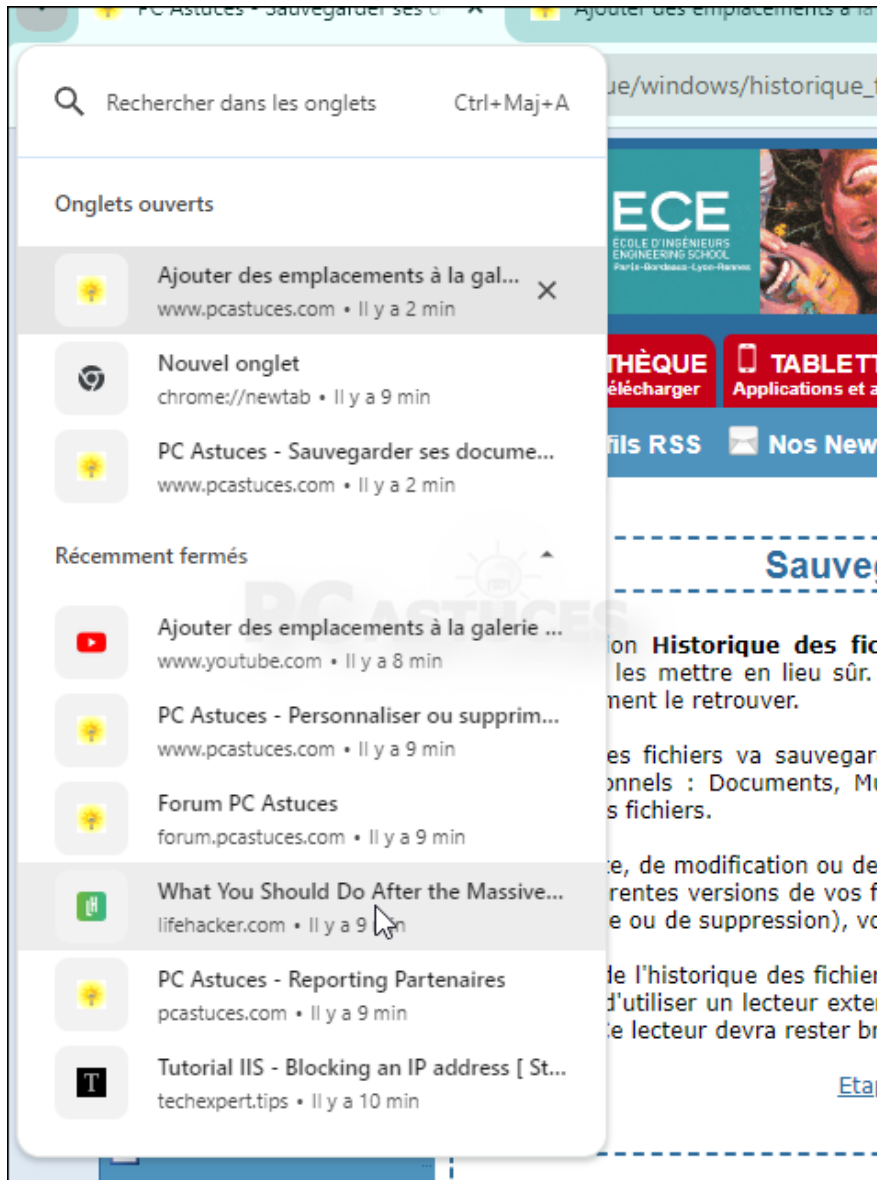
PC Astuces - Sauvegarder ses d
Ajouter des emplacements à la

Rechercher dans les onglets Ctrl+Maj+A

ue/windows/historique_

Onglets ouverts

Ajouter des emplacements à la gal...
www.pcastuces.com • Il y a 2 min

Nouvel onglet
chrome://newtab • Il y a 9 min

PC Astuces - Sauvegarder ses docume...
www.pcastuces.com • Il y a 2 min

Récemment fermés

Ajouter des emplacements à la galerie ...
www.youtube.com • Il y a 8 min

PC Astuces - Personnaliser ou supprim...
www.pcastuces.com • Il y a 9 min

Forum PC Astuces
forum.pcastuces.com • Il y a 9 min

What You Should Do After the Massive...
lifehacker.com • Il y a 9 min

PC Astuces - Reporting Partenaires
pcastuces.com • Il y a 9 min

Tutorial IIS - Blocking an IP address [ St...
techexpert.tips • Il y a 10 min

ECE
ECOLE D'INGÉNIEURS ENGINEERING SCHOOL
Paris-Bordeaux-Lyon-Rennes

THÈQUE
élécharger
TABLETT
Applications et a
fils RSS
Nos New

Sauveg

ion Historique des fic
les mettre en lieu sûr.
ment le retrouver.

es fichiers va sauvegar
onnels : Documents, Mu
s fichiers.

e, de modification ou de
rentes versions de vos f
e ou de suppression), vo

de l'historique des fichier
d'utiliser un lecteur exter
e lecteur devra rester br

Eta